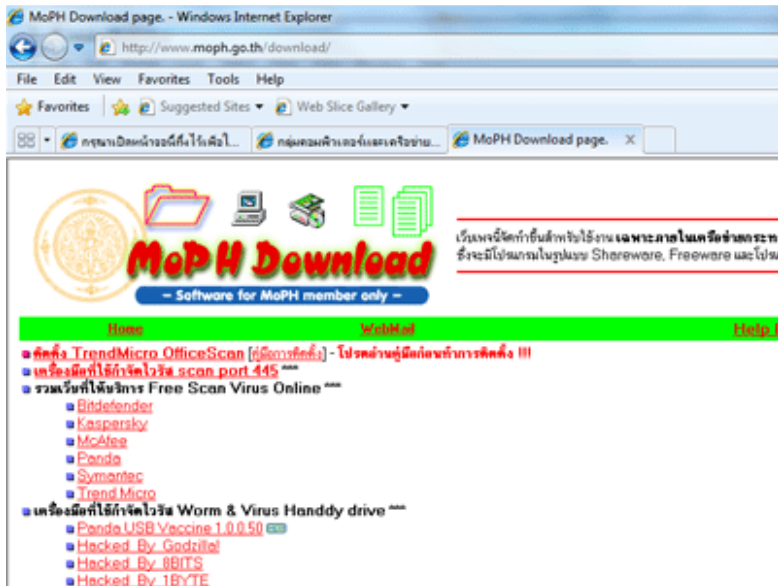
MoPH Download page. - Windows Internet Explorer

http://www.moph.go.th/download/

File Edit View Favorites Tools Help

Favorites | Suggested Sites ▾ | Web Slice Gallery ▾

กรุณาเปิดหน้าจอนี้ทิ้งไว้เพื่อไ... | กลุ่มคอมพิวเตอร์และเครือข่าย... | MoPH Download page. X

MoPH Download

– Software for MoPH member only –

เว็บเพจนี้จัดทำขึ้นสำหรับใช้งาน เฉพาะภายในเครือข่ายกระท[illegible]
ซึ่งจะมีโปรแกรมในรูปแบบ Shareware, Freeware และโปร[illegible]

Home | WebMail | Help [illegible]

ติดตั้ง TrendMicro OfficeScan [คู่มือการติดตั้ง] - โปรดอ่านคู่มือก่อนทำการติดตั้ง !!!
เครื่องมือที่ใช้กำจัดไวรัส scan port 445 ***
รวมเว็บที่ให้บริการ Free Scan Virus Online ***
Bitdefender
Kaspersky
McAfee
Panda
Symantec
Trend Micro
เครื่องมือที่ใช้กำจัดไวรัส Worm & Virus Handdy drive ***
Panda USB Vaccine 1.0.0.50 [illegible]
Hacked_By_Godzilla!
Hacked_By_8BITS
Hacked_By_1BYTE